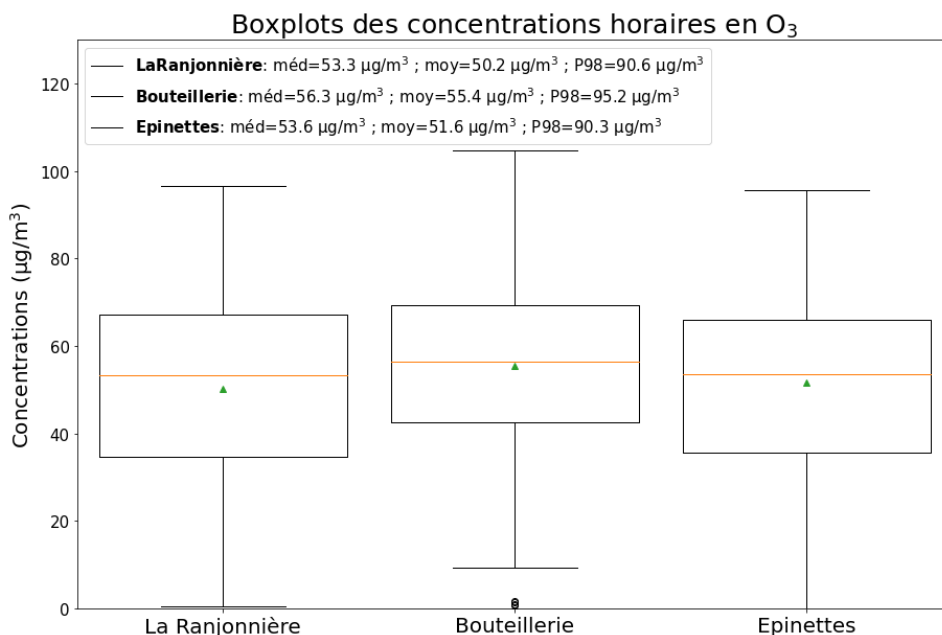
Boxplots des concentrations horaires en $O_3$

**LaRanjonnière**: méd=53.3 µg/$m^3$ ; moy=50.2 µg/$m^3$ ; P98=90.6 µg/$m^3$
**Bouteillerie**: méd=56.3 µg/$m^3$ ; moy=55.4 µg/$m^3$ ; P98=95.2 µg/$m^3$
**Epinettes**: méd=53.6 µg/$m^3$ ; moy=51.6 µg/$m^3$ ; P98=90.3 µg/$m^3$

Concentrations (µg/$m^3$)

120
100
80
60
40
20
0

La Ranjonnière
Bouteillerie
Epinettes